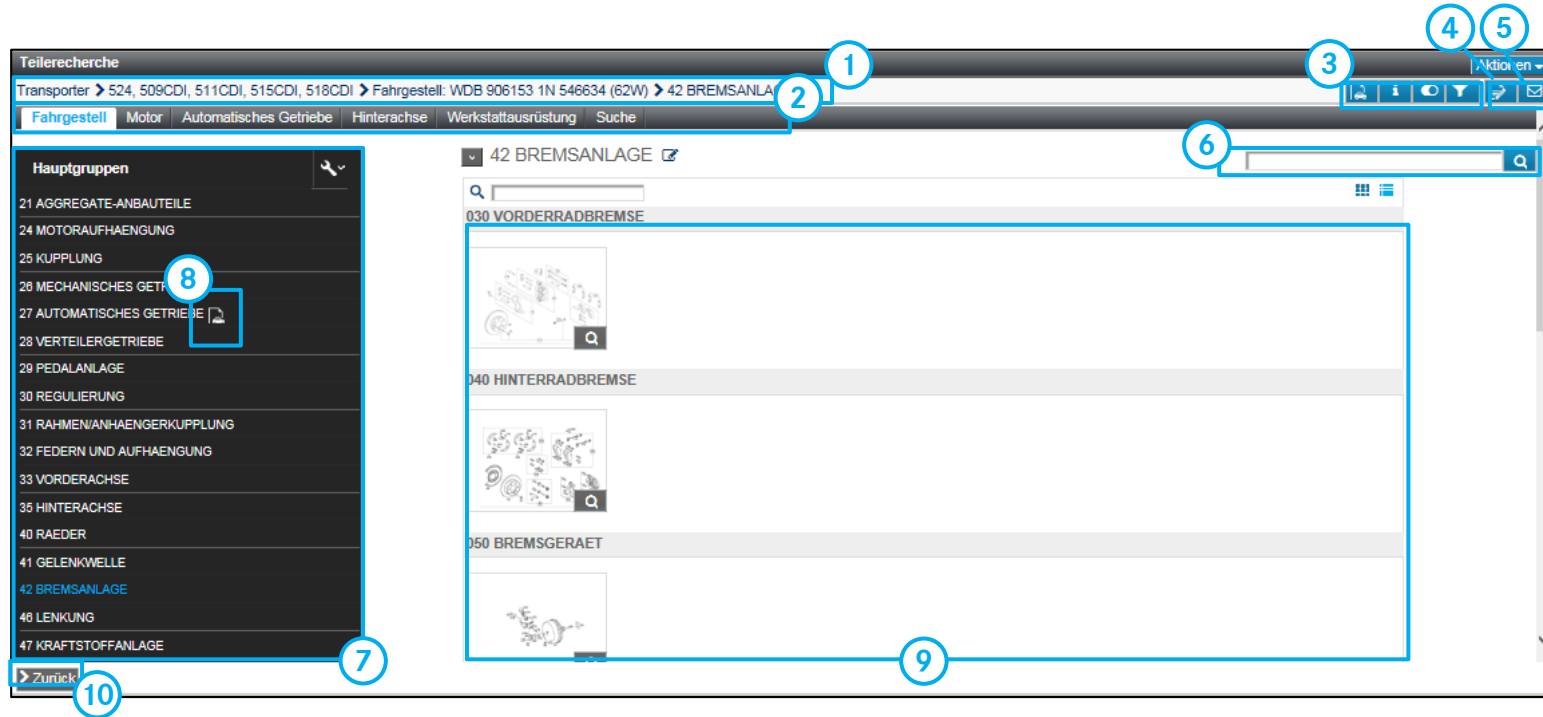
Teilerecherche

Aktionen

Transporter > 524, 509CDI, 511CDI, 515CDI, 518CDI > Fahrgestell: WDB 906153 1N 546634 (62W) > 42 BREMSANLA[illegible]

1

2

3

4

5

Fahrgestell | Motor | Automatisches Getriebe | Hinterachse | Werkstattausrüstung | Suche

6

Hauptgruppen

21 AGGREGATE-ANBAUTEILE
24 MOTORAUFHAENGUNG
25 KUPPLUNG
26 MECHANISCHES GETR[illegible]
27 AUTOMATISCHES GETRIEBE
28 VERTEILERGETRIEBE
29 PEDALANLAGE
30 REGULIERUNG
31 RAHMEN/ANHAENGERKUPPLUNG
32 FEDERN UND AUFHAENGUNG
33 VORDERACHSE
35 HINTERACHSE
40 RAEDER
41 GELENKWELLE
42 BREMSANLAGE
46 LENKUNG
47 KRAFTSTOFFANLAGE

8

42 BREMSANLAGE

030 VORDERRADBREMSE

040 HINTERRADBREMSE

050 BREMSGERAET

7

9

> Zurück

10